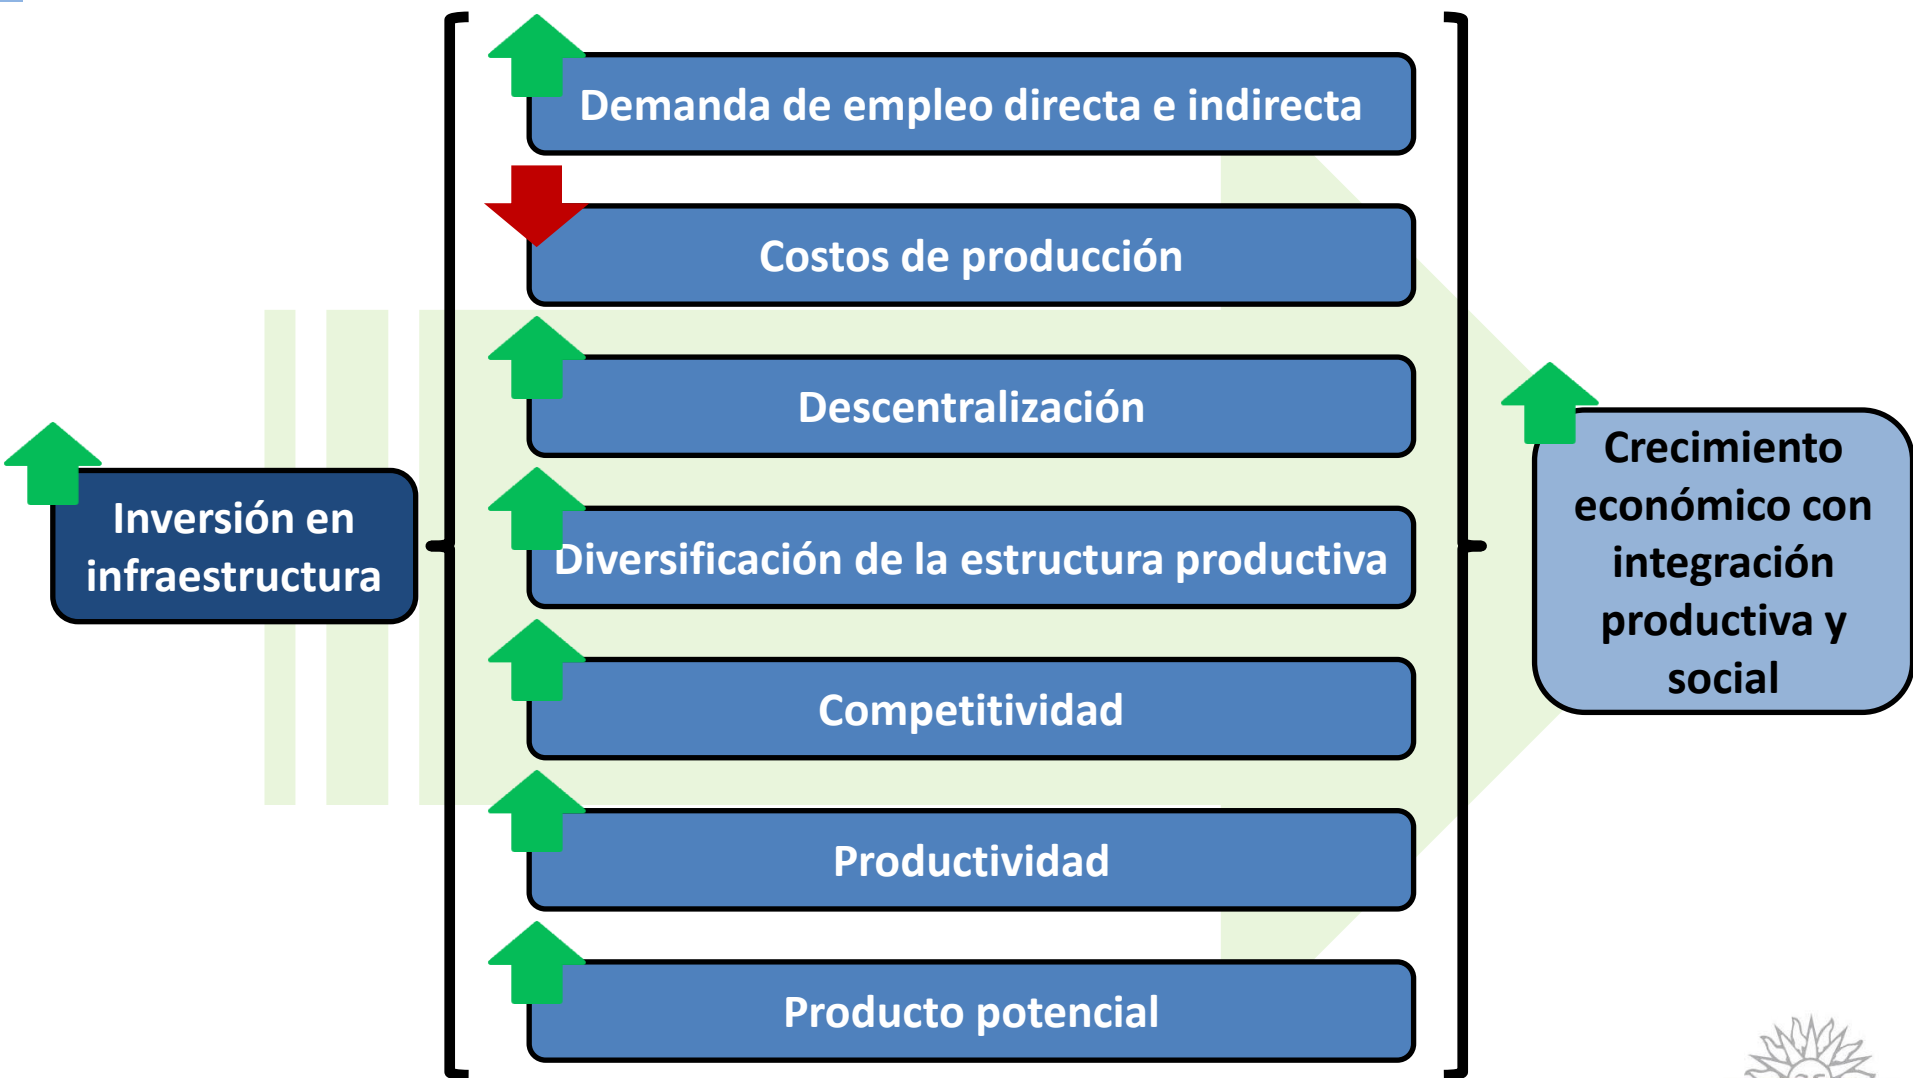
Inversión en infraestructura

Demanda de empleo directa e indirecta

Costos de producción

Descentralización

Diversificación de la estructura productiva

Competitividad

Productividad

Producto potencial

Crecimiento económico con integración productiva y social